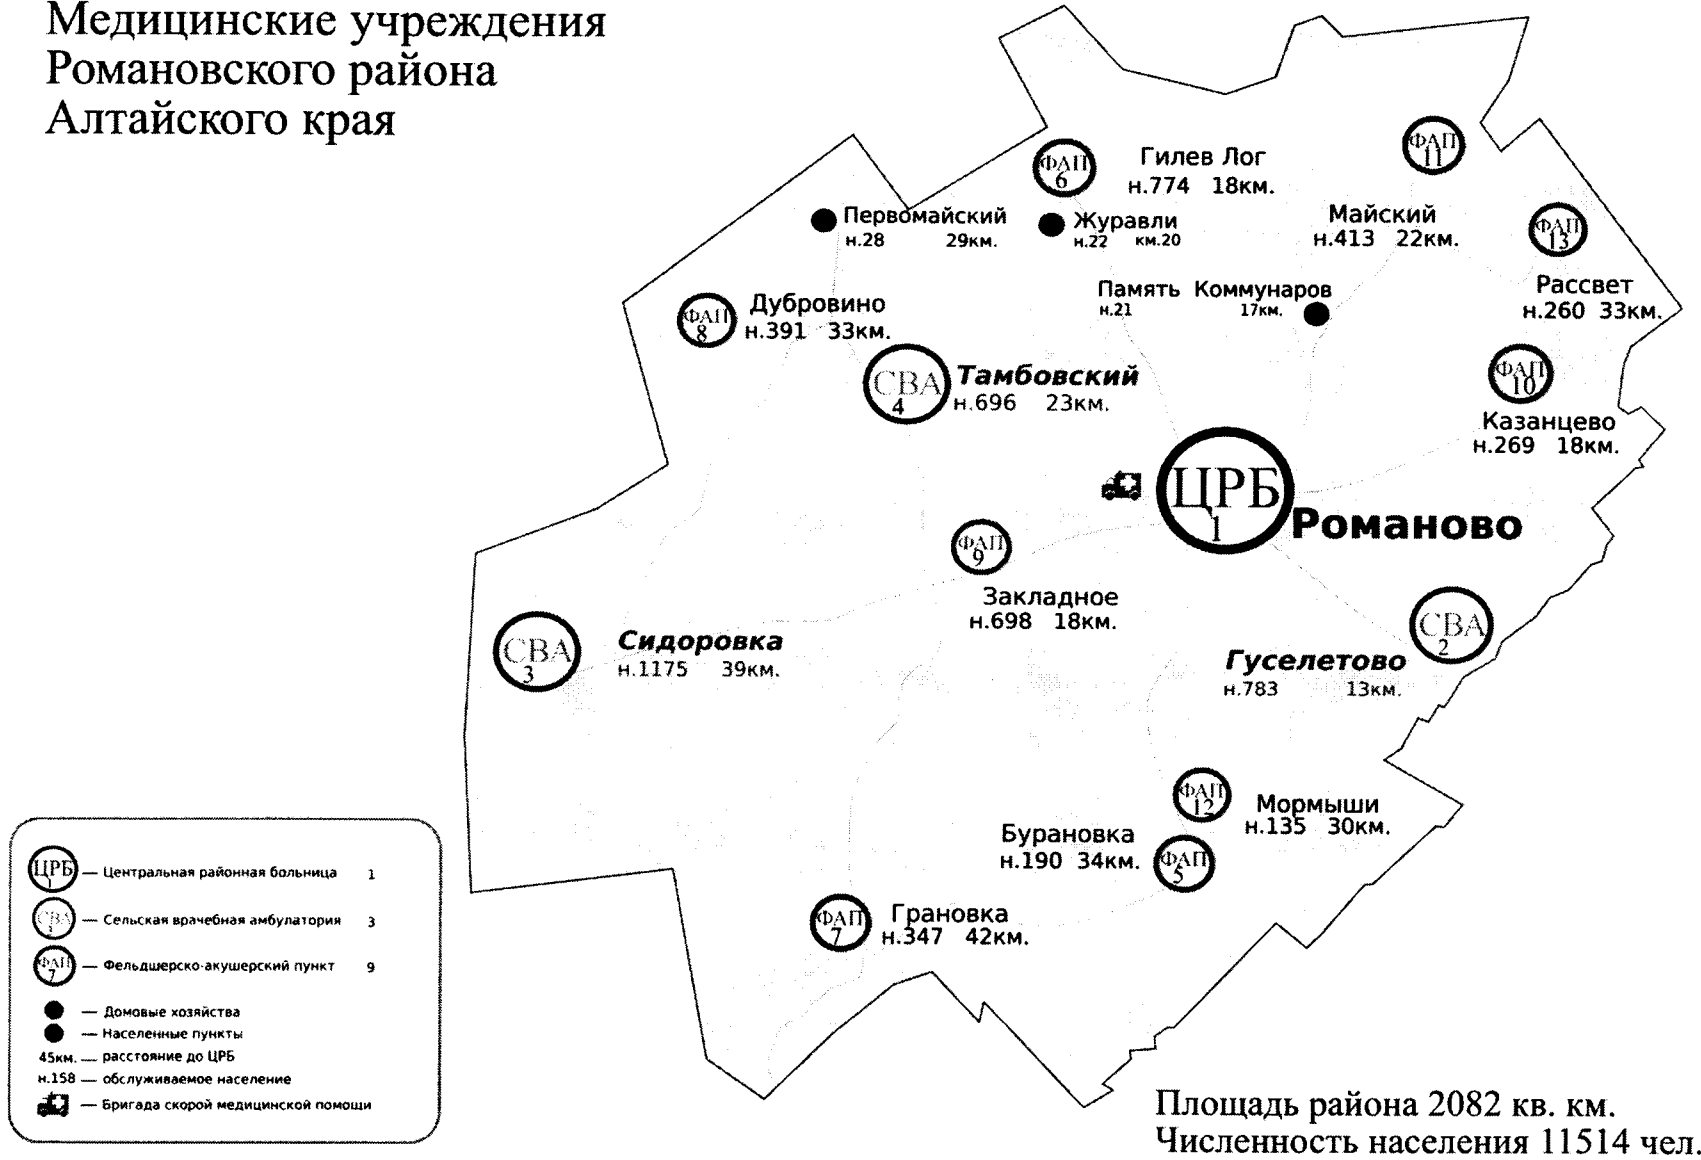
Медицинские учреждения Романовского района Алтайского края

ФАП 6 Гилев Лог н.774 18км.

ФАП 11

Первомайский н.28 29км.

Журавли н.22 км.20

Майский н.413 22км.

ФАП 13

Рассвет н.260 33км.

ФАП 8 Дубровино н.391 33км.

Память Коммунаров н.21 17км.

СВА 4 Тамбовский н.696 23км.

ФАП 10 Казанцево н.269 18км.

ЦРБ 1 Романово

ФАП 9 Закладное н.698 18км.

СВА 3 Сидоровка н.1175 39км.

СВА 2 Гуселетово н.783 13км.

ФАП 12 Мормыши н.135 30км.

Бурановка н.190 34км. ФАП 5

ФАП 7 Грановка н.347 42км.

ЦРБ 1 — Центральная районная больница 1
СВА 1 — Сельская врачебная амбулатория 3
ФАП 7 — Фельдшерско-акушерский пункт 9
— Домовые хозяйства
— Населенные пункты
45км. — расстояние до ЦРБ
н.158 — обслуживаемое население
— Бригада скорой медицинской помощи

Площадь района 2082 кв. км.
Численность населения 11514 чел.